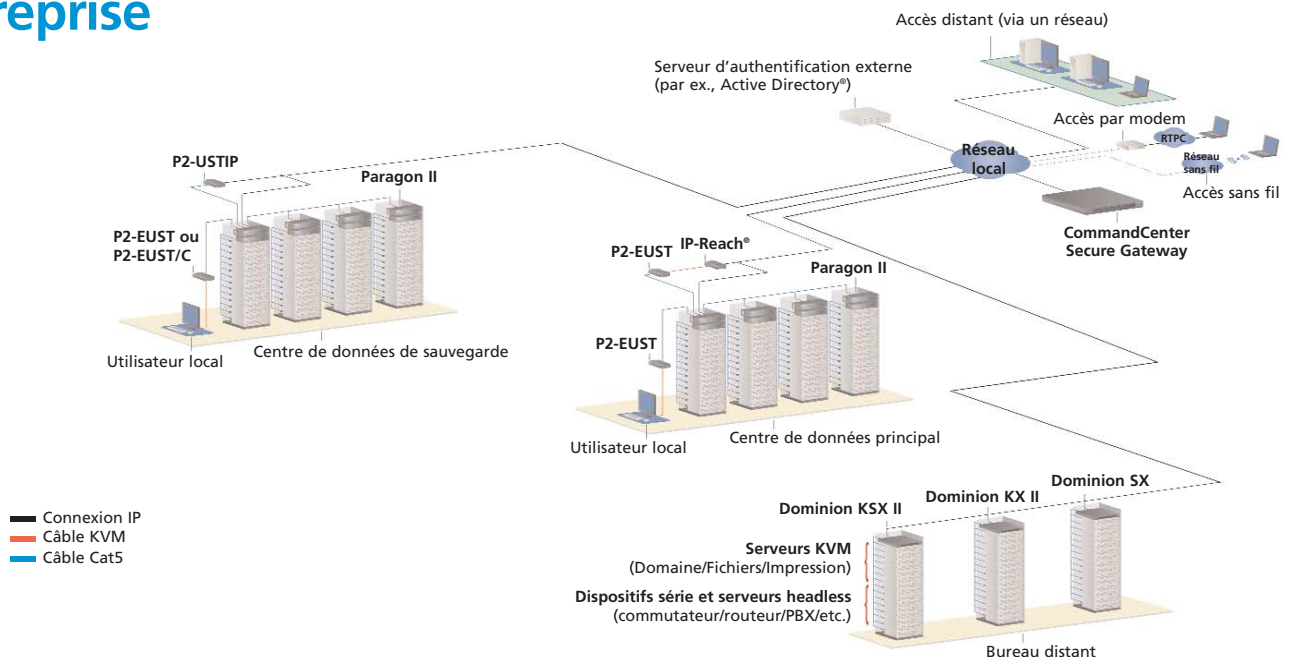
reprise

Accès distant (via un réseau)

Serveur d'authentification externe (par ex., Active Directory®)

Accès par modem

RTPC

Réseau local

Réseau sans fil

Accès sans fil

CommandCenter Secure Gateway

P2-USTIP

Paragon II

P2-EUST ou P2-EUST/C

Utilisateur local

Centre de données de sauvegarde

P2-EUST

IP-Reach®

Paragon II

P2-EUST

Utilisateur local

Centre de données principal

Connexion IP
Câble KVM
Câble Cat5

Dominion KSX II

Dominion KX II

Dominion SX

Serveurs KVM (Domaine/Fichiers/Impression)

Dispositifs série et serveurs headless (commutateur/routeur/PBX/etc.)

Bureau distant